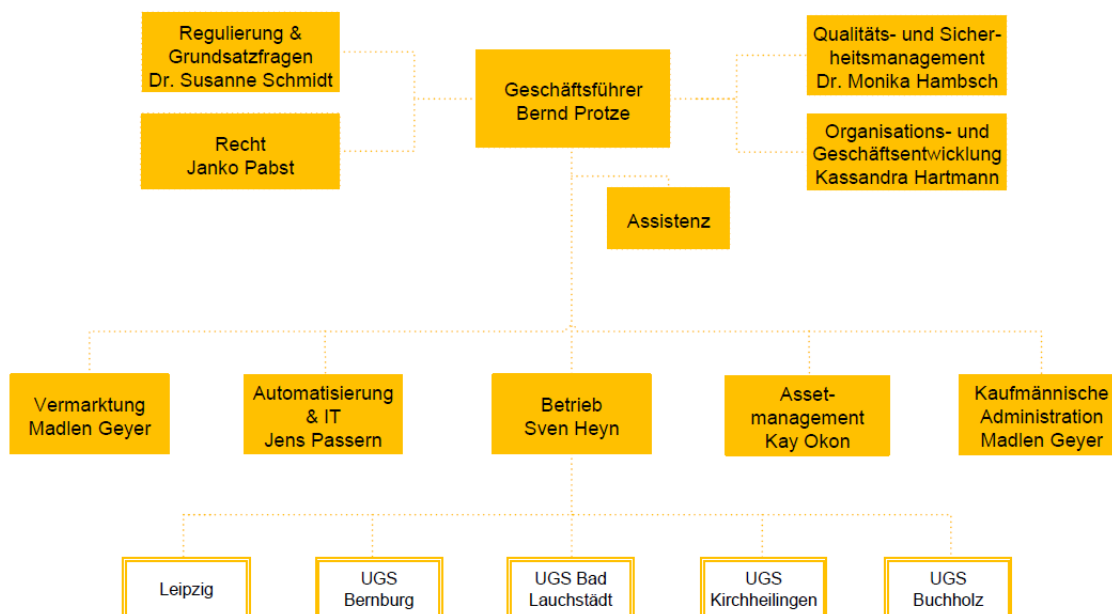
Regulierung & Grundsatzfragen
Dr. Susanne Schmidt

Recht
Janko Pabst

Geschäftsführer
Bernd Protze

Qualitäts- und Sicherheitsmanagement
Dr. Monika Hambsch

Organisations- und Geschäftsentwicklung
Kassandra Hartmann

Assistenz

Vermarktung
Madlen Geyer

Automatisierung & IT
Jens Passern

Betrieb
Sven Heyn

Asset-management
Kay Okon

Kaufmännische Administration
Madlen Geyer

Leipzig

UGS
Bernburg

UGS Bad
Lauchstädt

UGS
Kirchheilingen

UGS
Buchholz